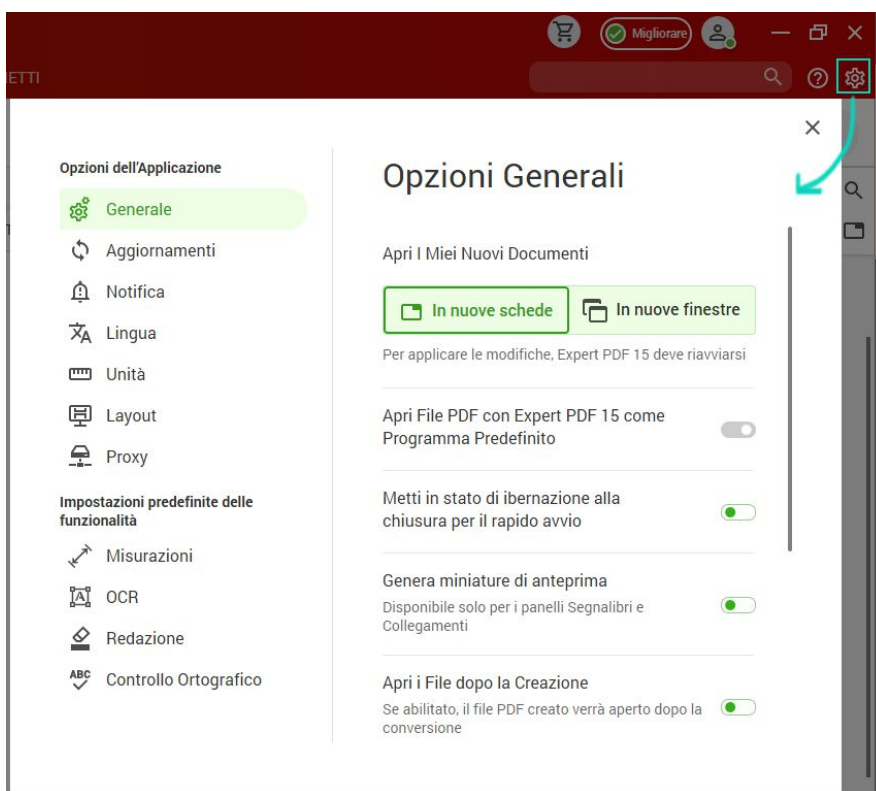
Migliorare

ETTI

Opzioni dell'Applicazione

Generale

Aggiornamenti

Notifica

Lingua

Unità

Layout

Proxy

Impostazioni predefinite delle funzionalità

Misurazioni

OCR

Redazione

ABC

Controllo Ortografico

Opzioni Generali

Apri I Miei Nuovi Documenti

In nuove schede

In nuove finestre

Per applicare le modifiche, Expert PDF 15 deve riavviarsi

Apri File PDF con Expert PDF 15 come Programma Predefinito

Metti in stato di ibernazione alla chiusura per il rapido avvio

Genera miniature di anteprima

Disponibile solo per i panelli Segnalibri e Collegamenti

Apri i File dopo la Creazione

Se abilitato, il file PDF creato verrà aperto dopo la conversione